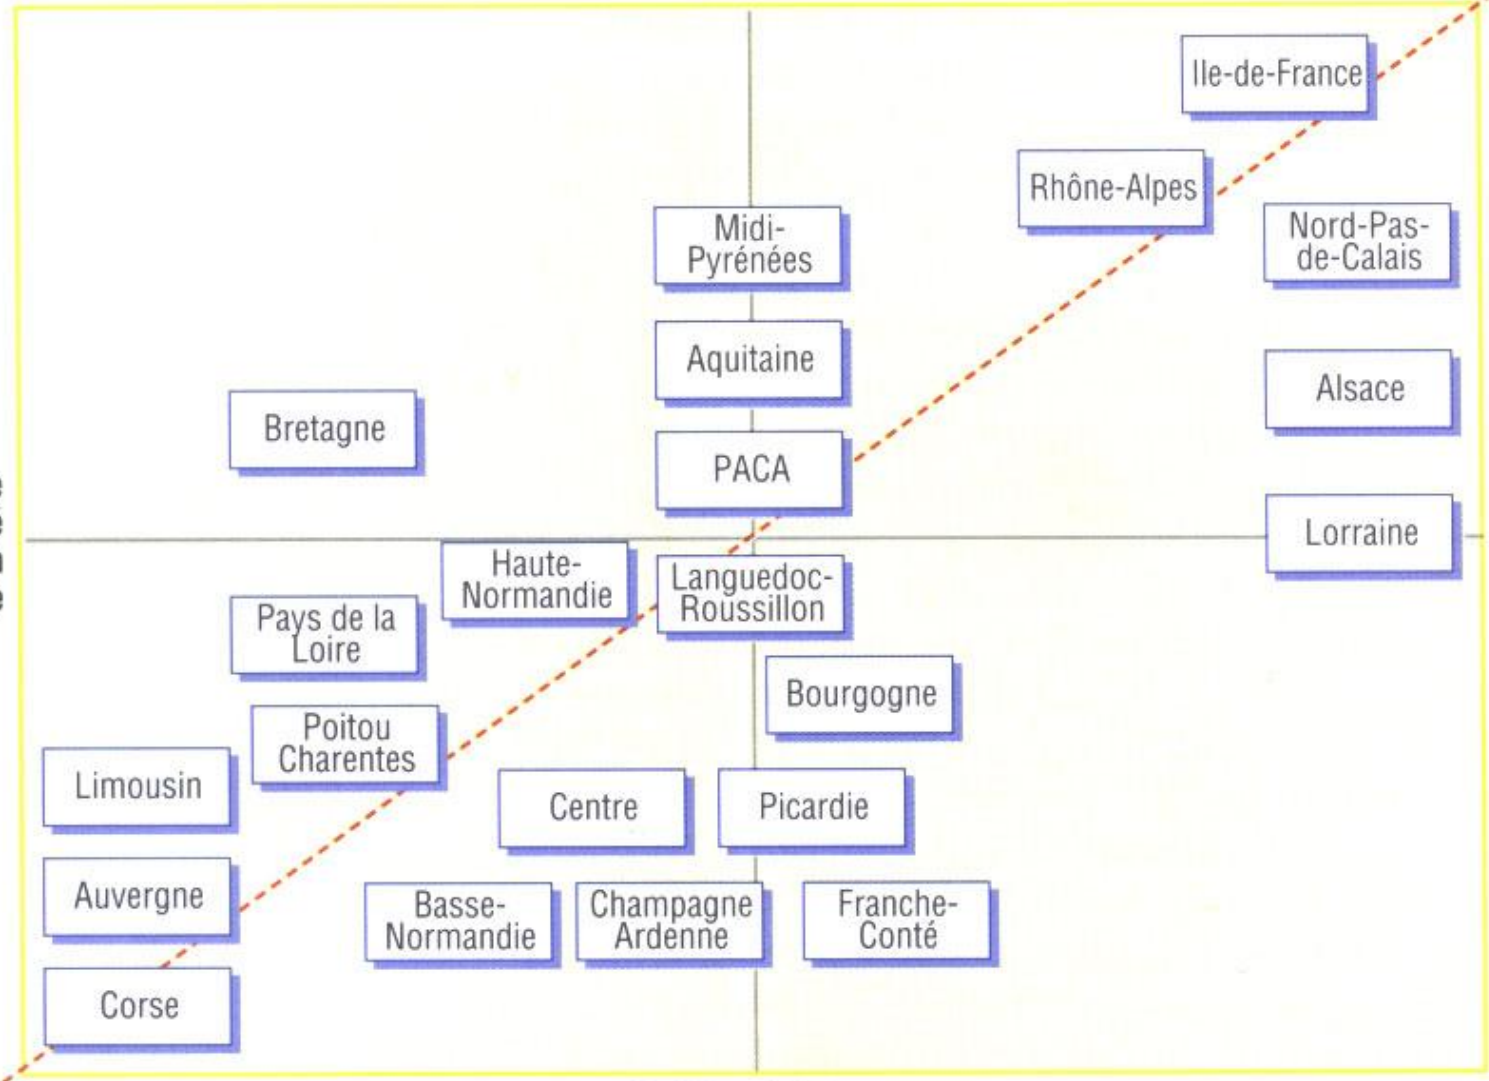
Ile-de-France

Rhône-Alpes

Nord-Pas-de-Calais

Midi-Pyrénées

Aquitaine

Alsace

Bretagne

PACA

Lorraine

Haute-Normandie

Languedoc-Roussillon

Pays de la Loire

Bourgogne

Poitou Charentes

Limousin

Centre

Picardie

Auvergne

Basse-Normandie

Champagne Ardenne

Franche-Conté

Corse